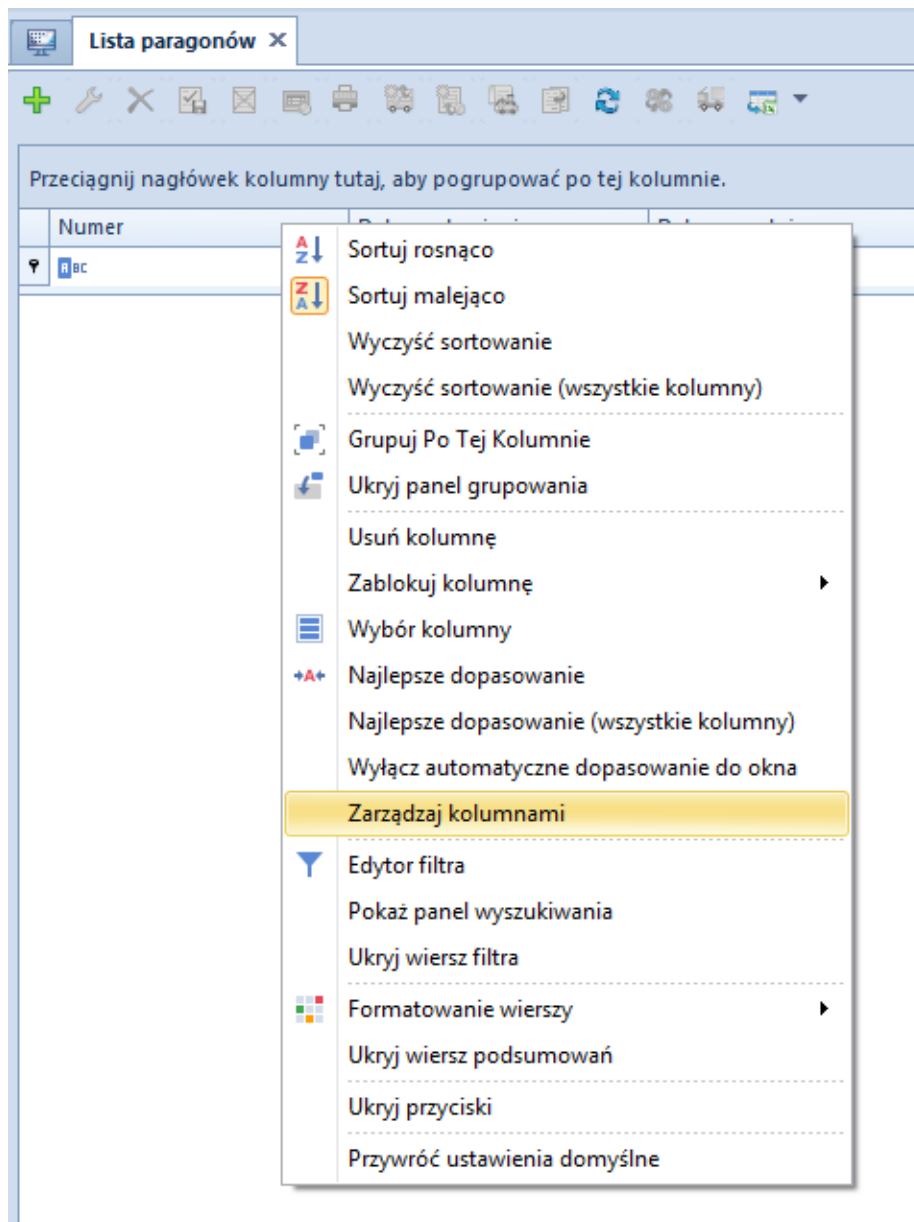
Lista paragonów ✕

Przeciągnij nagłówek kolumny tutaj, aby pogrupować po tej kolumnie.

Numer

Sortuj rosnąco
Sortuj malejąco
Wyczyść sortowanie
Wyczyść sortowanie (wszystkie kolumny)
Grupuj Po Tej Kolumnie
Ukryj panel grupowania
Usuń kolumnę
Zablokuj kolumnę
Wybór kolumny
Najlepsze dopasowanie
Najlepsze dopasowanie (wszystkie kolumny)
Wyłącz automatyczne dopasowanie do okna
Zarządzaj kolumnami
Edytor filtra
Pokaż panel wyszukiwania
Ukryj wiersz filtra
Formatowanie wierszy
Ukryj wiersz podsumowań
Ukryj przyciski
Przywróć ustawienia domyślne